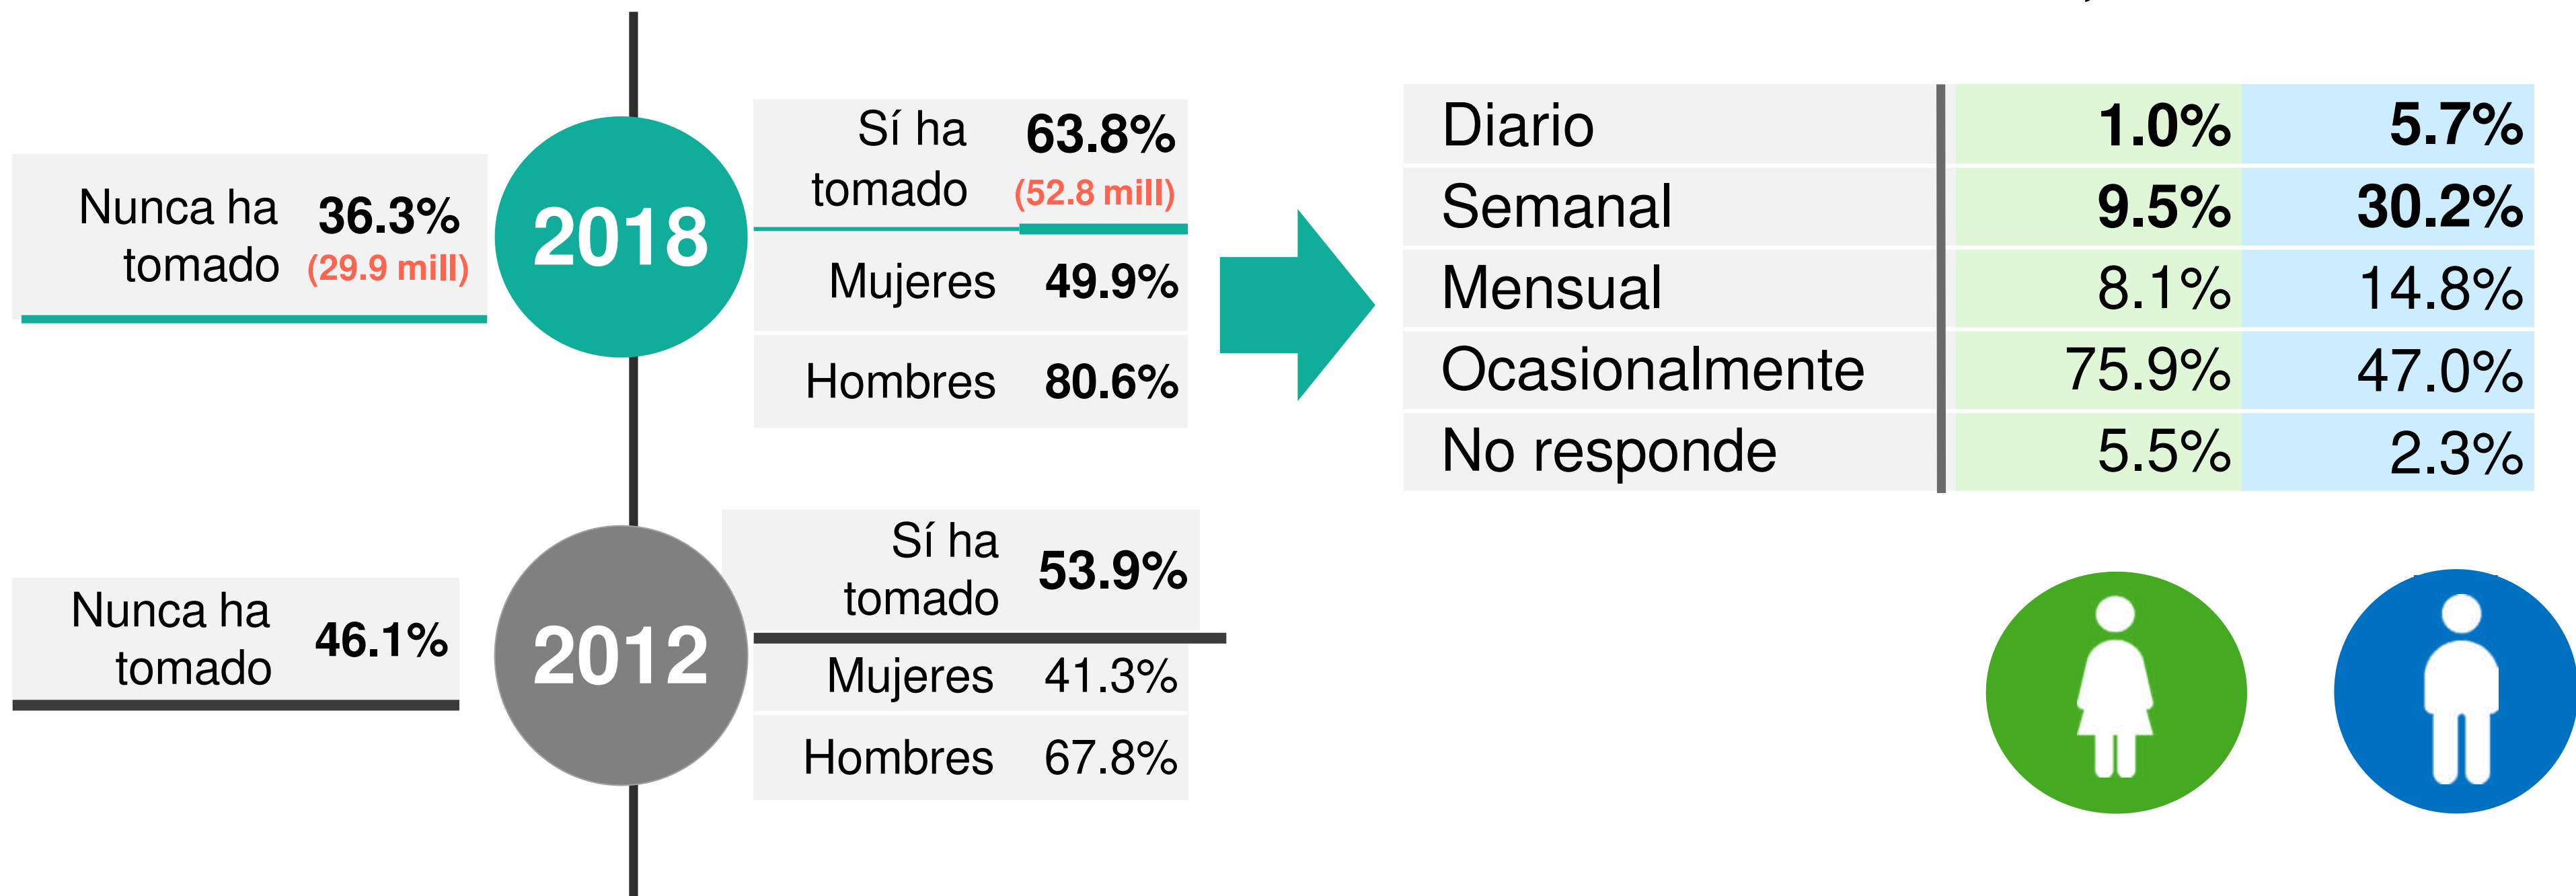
Nunca ha tomado 36.3% (29.9 mill)

2018

Sí ha tomado 63.8% (52.8 mill)

Mujeres 49.9%

Hombres 80.6%

| Diario | 1.0% | 5.7% |
|---|---|---|
| Semanal | 9.5% | 30.2% |
| Mensual | 8.1% | 14.8% |
| Ocasionalmente | 75.9% | 47.0% |
| No responde | 5.5% | 2.3% |

Nunca ha tomado 46.1%

2012

Sí ha tomado 53.9%

Mujeres 41.3%

Hombres 67.8%